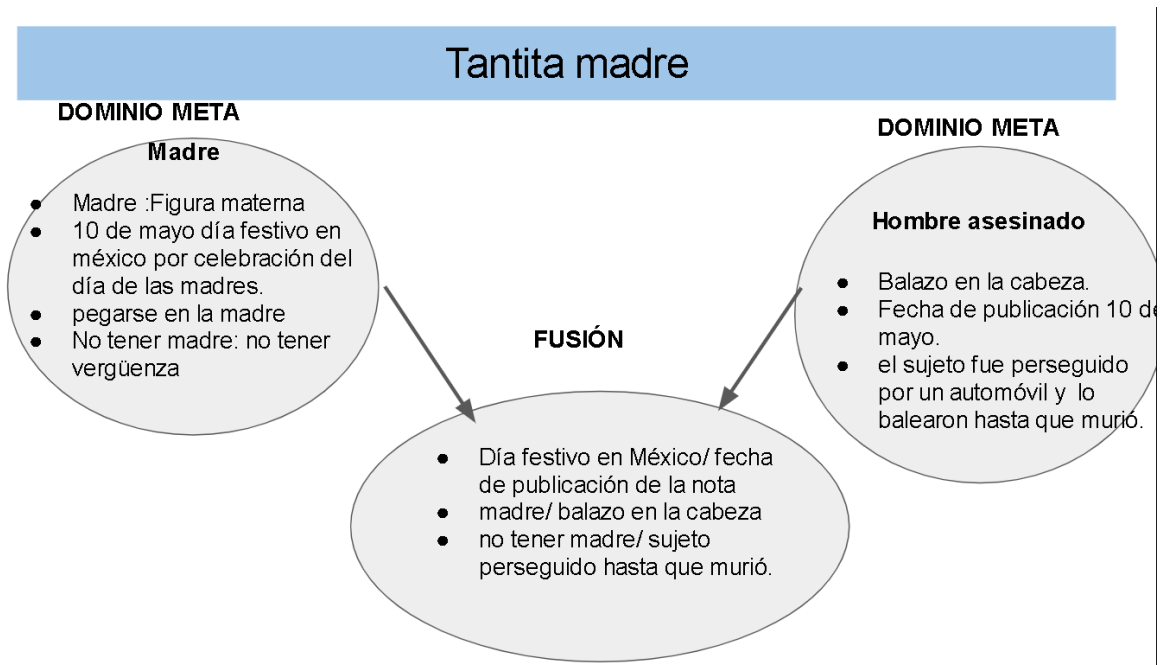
Tantita madre

DOMINIO META

Madre

- Madre :Figura materna
- 10 de mayo día festivo en méxico por celebración del día de las madres.
- pegarse en la madre
- No tener madre: no tener vergüenza

DOMINIO META

Hombre asesinado

- Balazo en la cabeza.
- Fecha de publicación 10 d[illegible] mayo.
- el sujeto fue perseguido por un automóvil y lo balearon hasta que murió.

FUSIÓN

- Día festivo en México/ fecha de publicación de la nota
- madre/ balazo en la cabeza
- no tener madre/ sujeto perseguido hasta que murió.